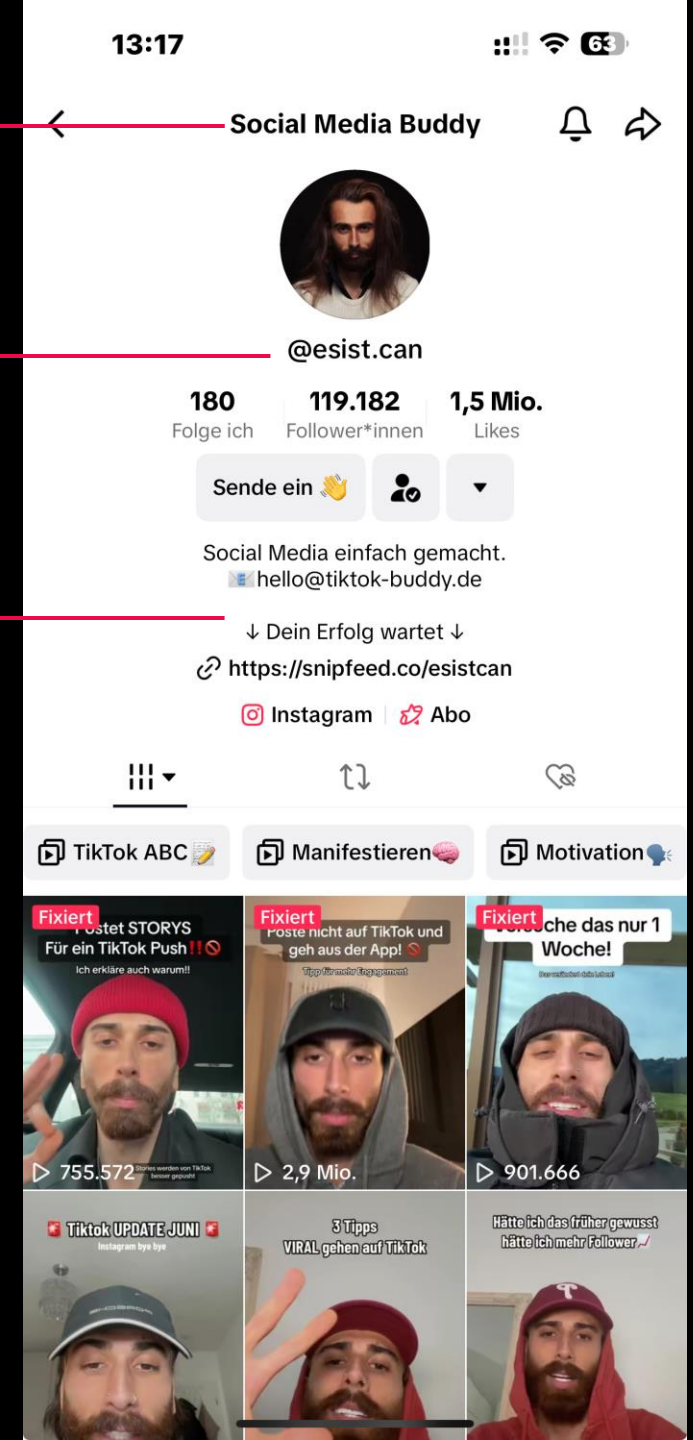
13:17

63

Social Media Buddy

@esist.can

180
Folge ich

119.182
Follower*innen

1,5 Mio.
Likes

Sende ein 👋

Social Media einfach gemacht.
📧 hello@tiktok-buddy.de

↓ Dein Erfolg wartet ↓

https://snipfeed.co/esistcan

Instagram | Abo

TikTok ABC 📝

Manifestieren🧠

Motivation🗣️

Fixiert
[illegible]ostet STORYS
Für ein TikTok Push‼️🚫
Ich erkläre auch warum!!
755.572
Stories werden von TikTok besser gepusht

Fixiert
Poste nicht auf TikTok und geh aus der App! 🚫
Tipp für mehr Engagement
2,9 Mio.

Fixiert
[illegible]che das nur 1 Woche!
Das verändert dein Leben!
901.666

🚨 Tiktok UPDATE JUNI 🚨
Instagram bye bye

3 Tipps
VIRAL gehen auf TikTok

Hätte ich das früher gewusst hätte ich mehr Follower📈